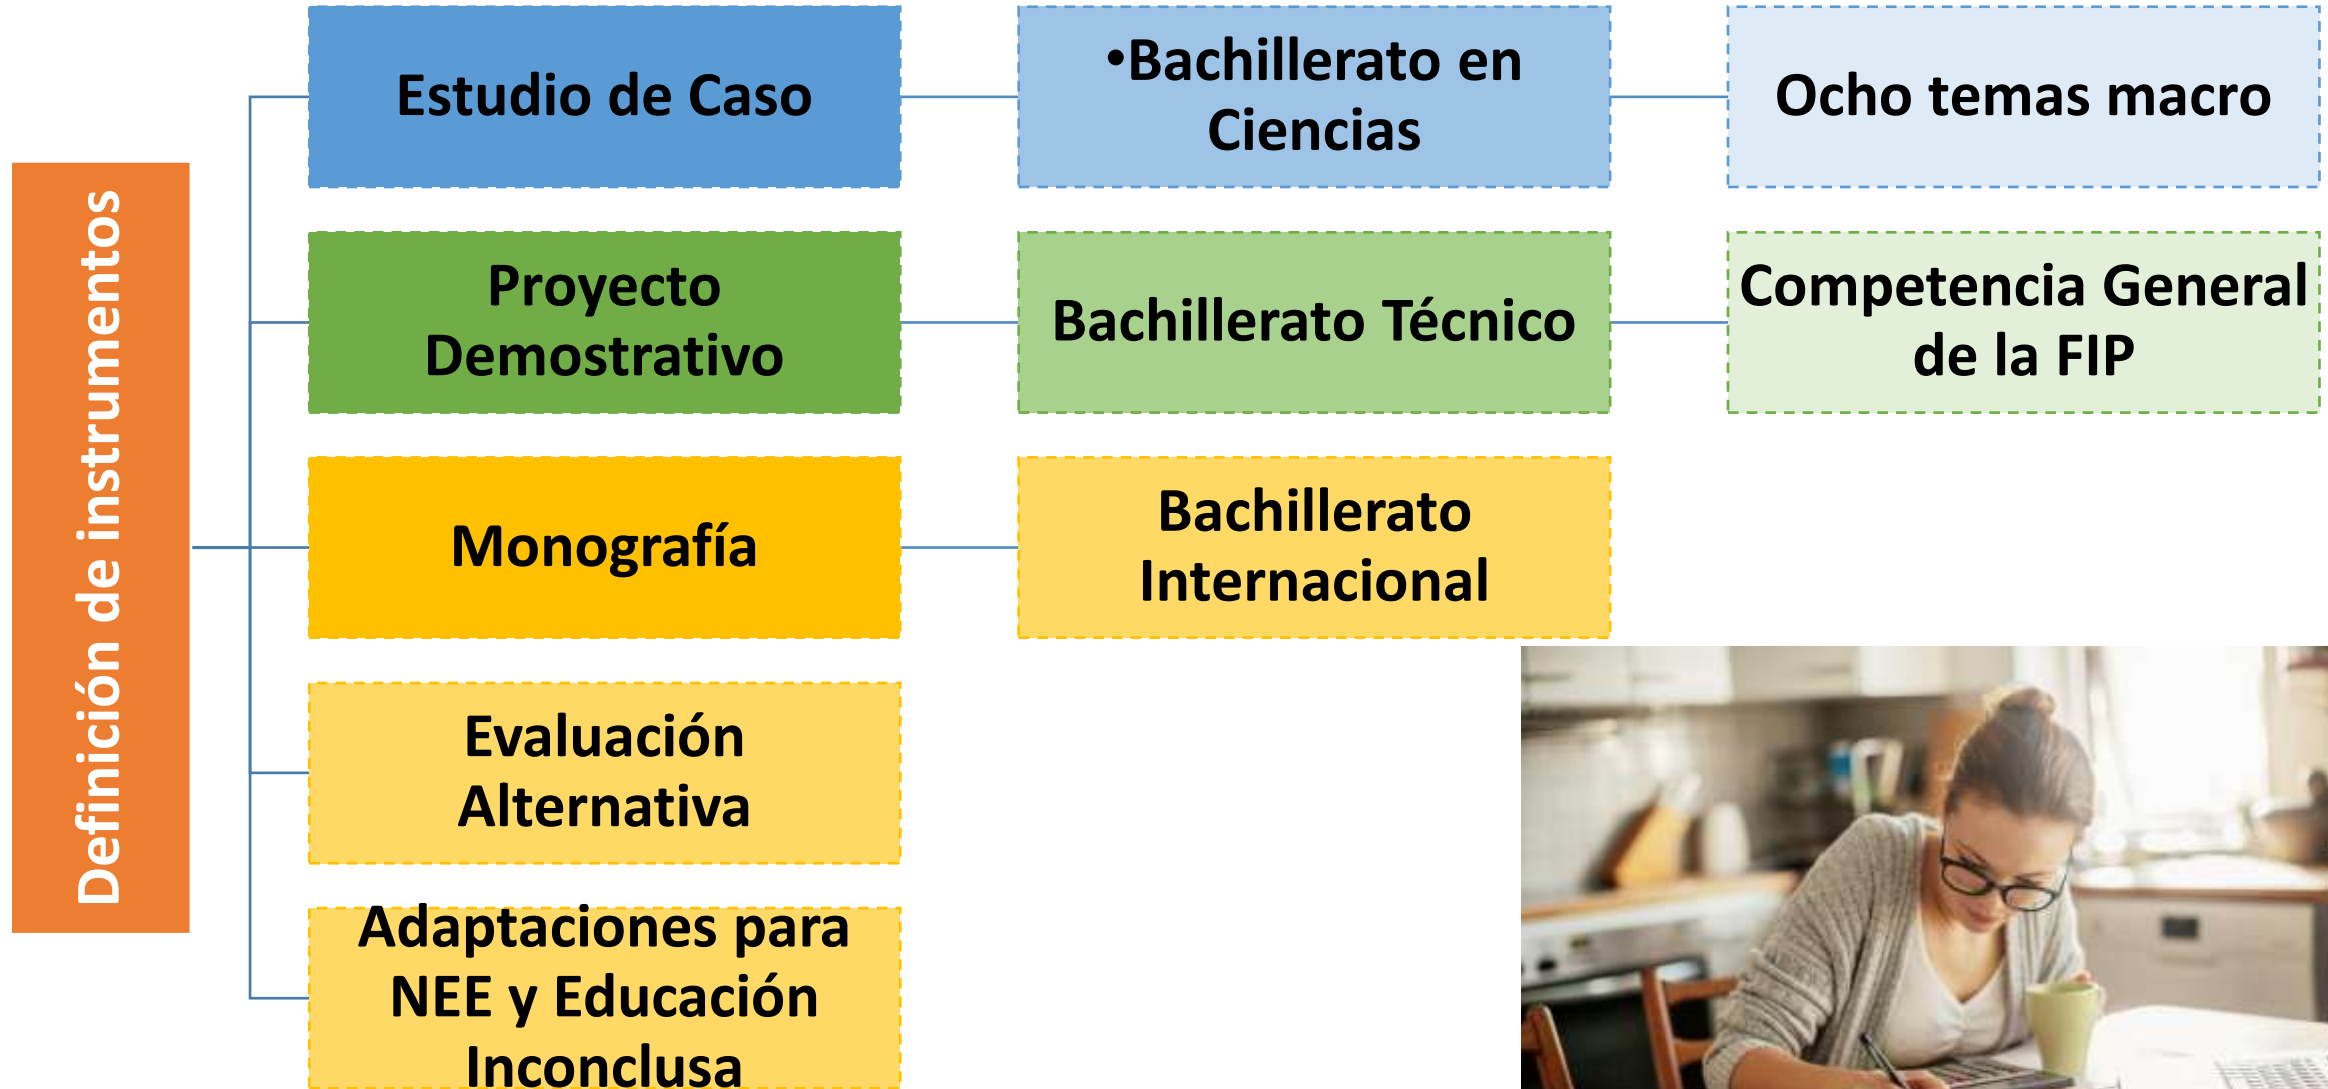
Definición de instrumentos

Estudio de Caso

•Bachillerato en Ciencias

Ocho temas macro

Proyecto Demostrativo

Bachillerato Técnico

Competencia General de la FIP

Monografía

Bachillerato Internacional

Evaluación Alternativa

Adaptaciones para NEE y Educación Inconclusa